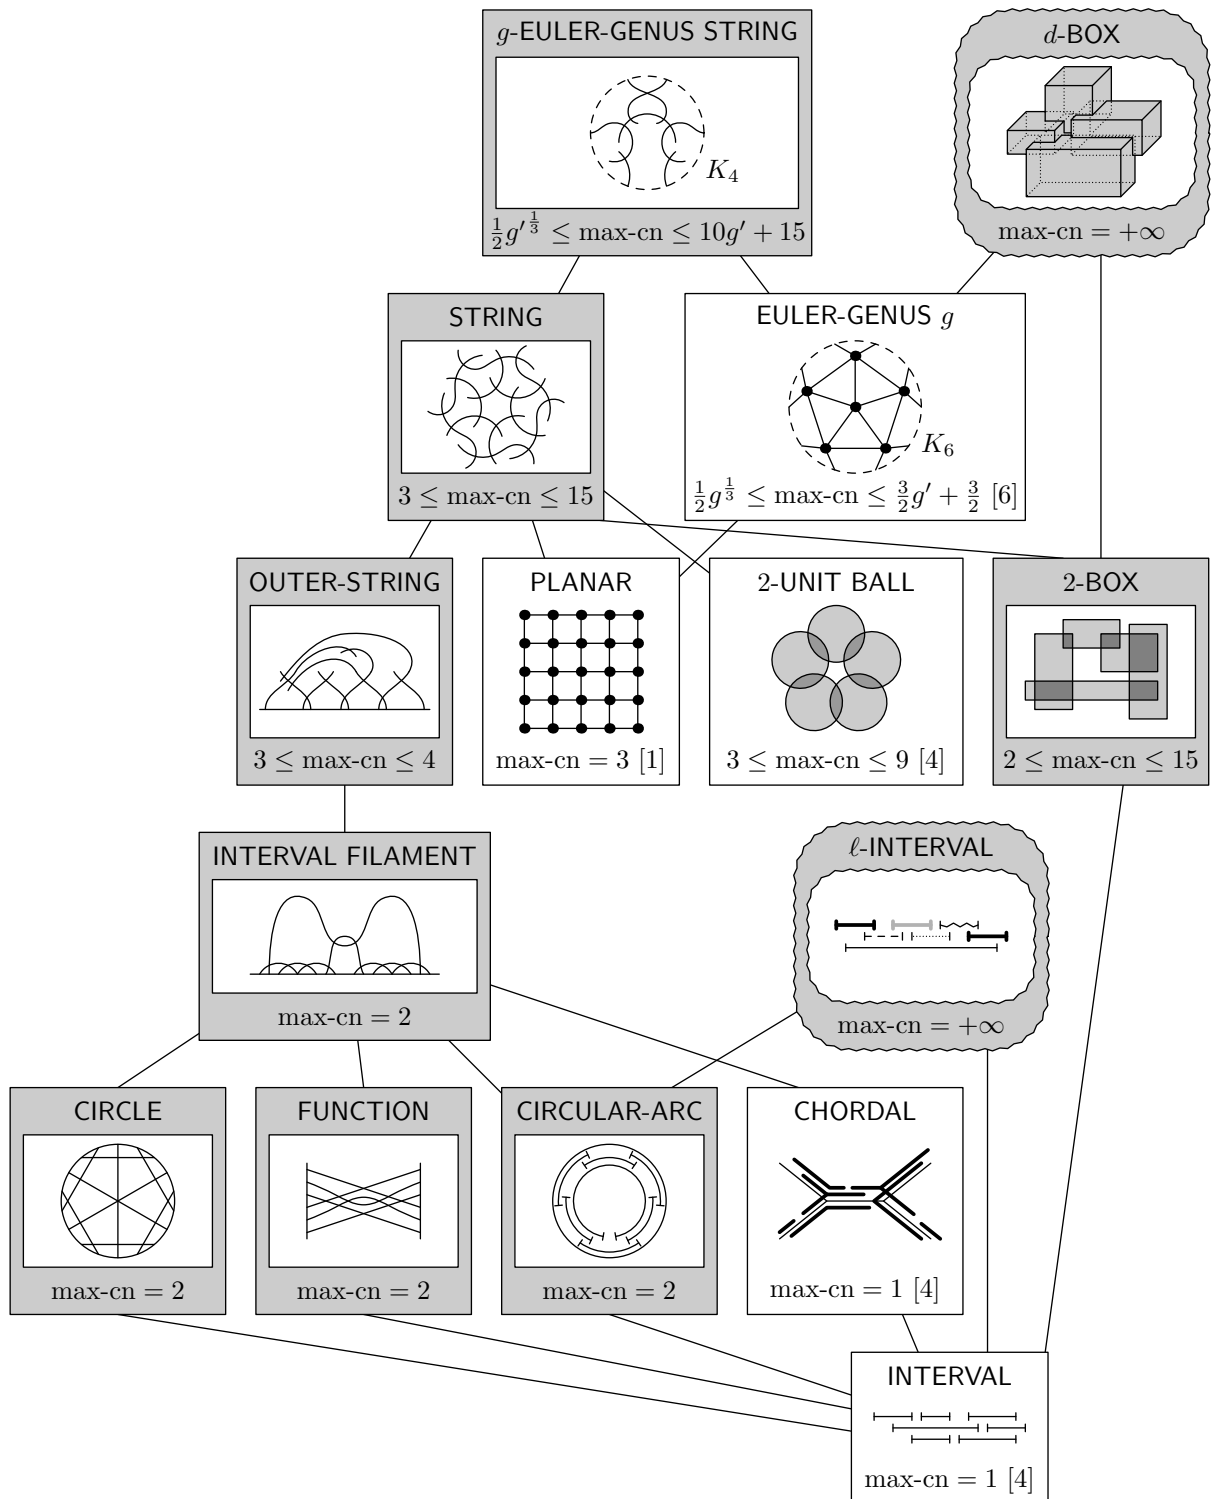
$g$-EULER-GENUS STRING

$K_4$

$\frac{1}{2}g'^{\frac{1}{3}} \leq$ max-cn $\leq 10g' + 15$

$d$-BOX

max-cn $= +\infty$

STRING

$3 \leq$ max-cn $\leq 15$

EULER-GENUS $g$

$K_6$

$\frac{1}{2}g^{\frac{1}{3}} \leq$ max-cn $\leq \frac{3}{2}g' + \frac{3}{2}$ [6]

OUTER-STRING

$3 \leq$ max-cn $\leq 4$

PLANAR

max-cn $= 3$ [1]

2-UNIT BALL

$3 \leq$ max-cn $\leq 9$ [4]

2-BOX

$2 \leq$ max-cn $\leq 15$

INTERVAL FILAMENT

max-cn $= 2$

$\ell$-INTERVAL

max-cn $= +\infty$

CIRCLE

max-cn $= 2$

FUNCTION

max-cn $= 2$

CIRCULAR-ARC

max-cn $= 2$

CHORDAL

max-cn $= 1$ [4]

INTERVAL

max-cn $= 1$ [4]